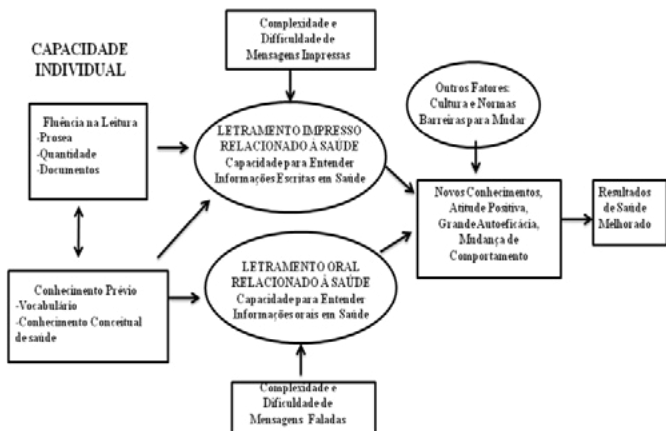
CAPACIDADE INDIVIDUAL

Complexidade e Difficuldade de Mensagens Impressas

Fluência na Leitura
-Prosea
-Quantidade
-Documentos

LETRAMENTO IMPRESSO RELACIONADO À SAÚDE
Capacidade para Entender Informações Escritas em Saúde

Outros Fatores: Cultura e Normas Barreiras para Mudar

Novos Conhecimentos, Atitude Positiva, Grande Autoeficácia, Mudança de Comportamento

Resultados de Saúde Melhorado

Conhecimento Prévio
-Vocabulário
-Conhecimento Conceitual de saúde

LETRAMENTO ORAL RELACIONADO À SAÚDE
Capacidade para Entender Informações orais em Saúde

Complexidade e Dificuldade de Mensagens Faladas